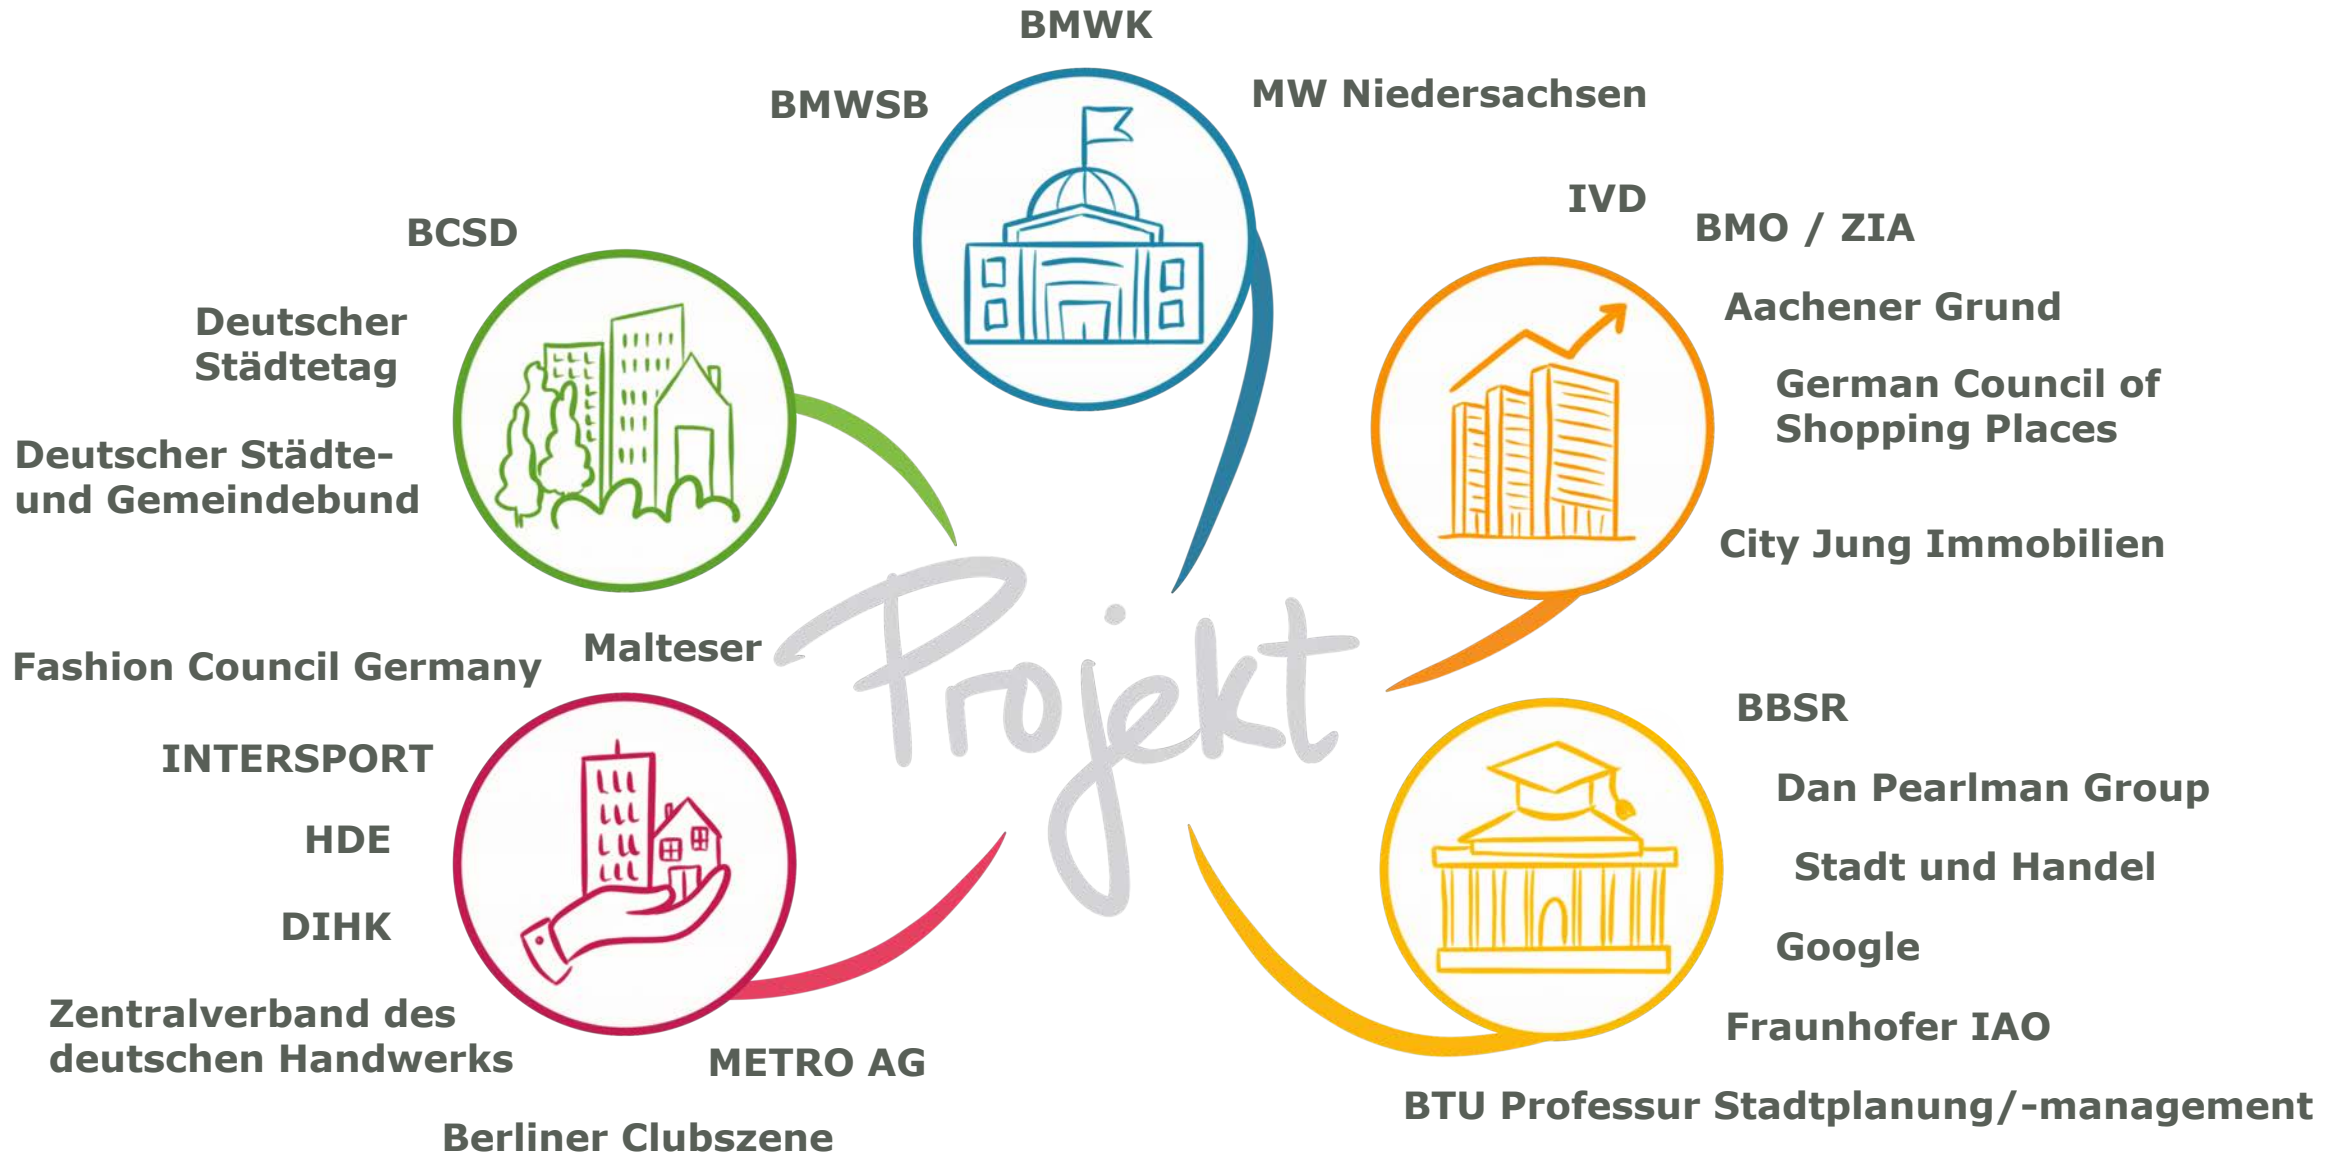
BMWK

BMWSB

MW Niedersachsen

BCSD

IVD

BMO / ZIA

Deutscher Städtetag

Aachener Grund

German Council of Shopping Places

Deutscher Städte- und Gemeindebund

City Jung Immobilien

Projekt

Malteser

Fashion Council Germany

BBSR

INTERSPORT

Dan Pearlman Group

HDE

Stadt und Handel

DIHK

Google

Zentralverband des deutschen Handwerks

Fraunhofer IAO

METRO AG

BTU Professur Stadtplanung/-management

Berliner Clubszene